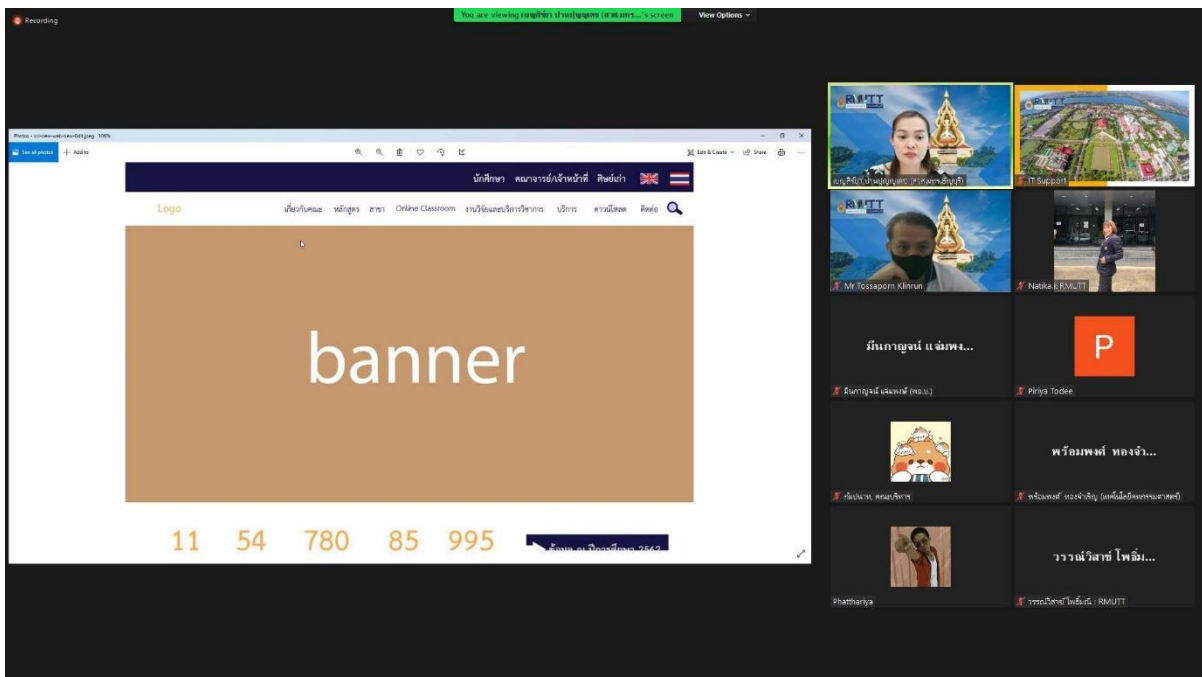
Recording

You are viewing เบญจิรัชา ปานบุญยุตพร (สวส.มทร...'s screen

View Options

Photos - ui-new-web-view-04.jpeg 100%

See all photos

Add to

Edit & Create

Share

นักศึกษา คณาจารย์/เจ้าหน้าที่ ศิษย์เก่า

Logo

เกี่ยวกับคณะ หลักสูตร สาขา Online Classroom งานวิจัยและบริการวิชาการ บริการ ดาวน์โหลด ติดต่อ

banner

11 54 780 85 995

ข้อมูล ณ ปีการศึกษา 2562

RMUTT

เบญจิรัชา ปานบุญยุตพร (สวส.มทร.ธัญบุรี)

IT Support

Mr.Tossaporn Klinrun

Natika.k RMUTT

มีนกาญจน์ แจ่มพง...

มีนกาญจน์ แจ่มพงษ์ (ทอ.ม.)

P

Piriya Todee

กันปนาท, คณะบริหาร

พร้อมพงศ์ ทองจำ...

พร้อมพงศ์ ทองจำเริญ (เทคโนโลยีคหกรรมศาสตร์)

Phatthariya

วรรณวิสาข์ โพธิ์แ...

วรรณวิสาข์ โพธิ์แก้ว : RMUTT